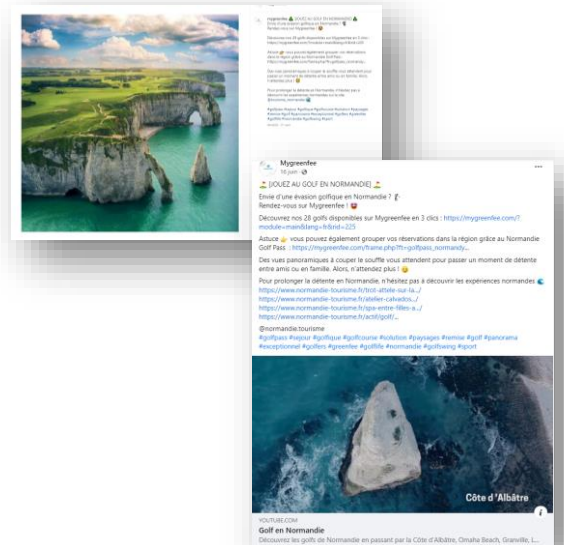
Mygreenfee
16 juin · 

⛳ [JOUEZ AU GOLF EN NORMANDIE] ⛳

Envie d'une évasion golfique en Normandie ? 🏌
Rendez-vous sur Mygreenfee !

Découvrez nos 28 golfs disponibles sur Mygreenfee en 3 clics : https://mygreenfee.com/?module=main&lang=fr&rid=225

Astuce 👉 vous pouvez également grouper vos réservations dans la région grâce au Normandie Golf Pass : https://mygreenfee.com/frame.php?fr=golfpass_normandy...

Des vues panoramiques à couper le souffle vous attendent pour passer un moment de détente entre amis ou en famille. Alors, n'attendez plus ! 😉

Pour prolonger la détente en Normandie, n'hésitez pas à découvrir les expériences normandes 🌊
https://www.normandie-tourisme.fr/tirot-attele-sur-la.../
https://www.normandie-tourisme.fr/atelier-calvados.../
https://www.normandie-tourisme.fr/spa-entre-filles-a.../
https://www.normandie-tourisme.fr/actif/golf/...

@normandie.tourisme
#golfpass #sejour #golfique #golfcourse #solution #paysages #remise #golf #panorama #exceptionnel #golfers #greenfee #golflife #normandie #golfswing #sport

Côte d'Albâtre

YOUTUBE.COM
Golf en Normandie
Découvrez les golfs de Normandie en passant par la Côte d'Albâtre, Omaha Beach, Granville, l...